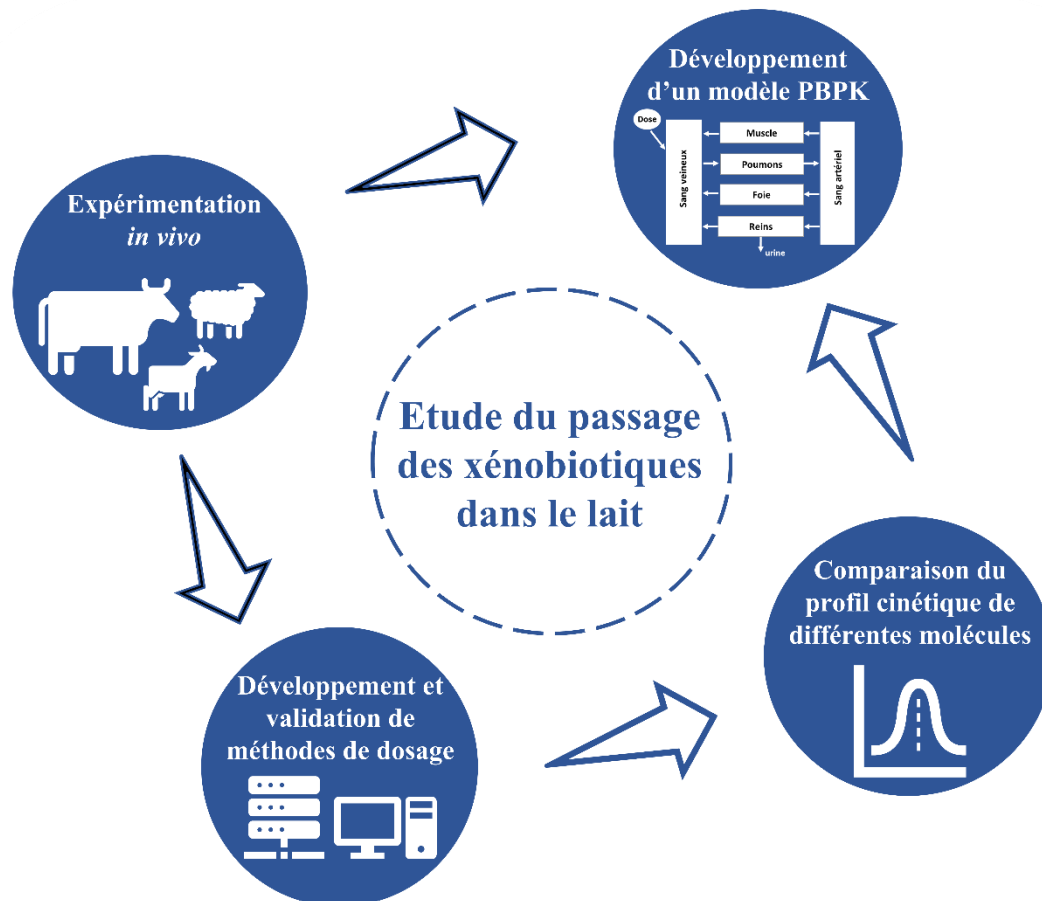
Développement d'un modèle PBPK

Dose

Sang veineux

Muscle

Poumons

Foie

Reins

urine

Sang artériel

Expérimentation *in vivo*

Etude du passage des xénobiotiques dans le lait

Comparaison du profil cinétique de différentes molécules

Développement et validation de méthodes de dosage